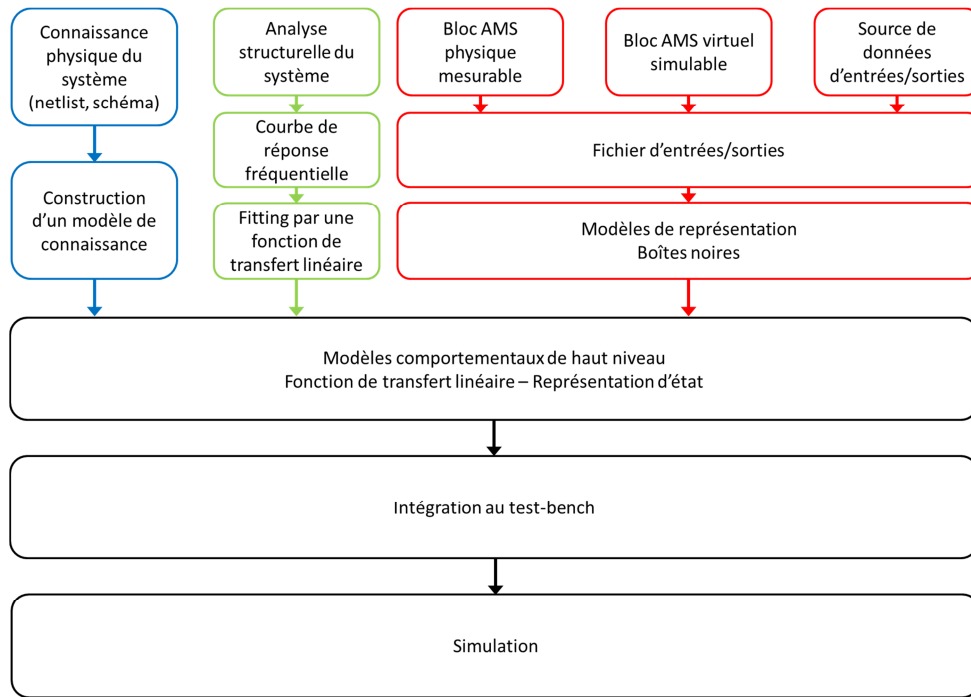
Connaissance physique du système (netlist, schéma)

Construction d'un modèle de connaissance

Analyse structurelle du système

Courbe de réponse fréquentielle

Fitting par une fonction de transfert linéaire

Bloc AMS physique mesurable

Bloc AMS virtuel simulable

Source de données d'entrées/sorties

Fichier d'entrées/sorties

Modèles de représentation
Boîtes noires

Modèles comportementaux de haut niveau
Fonction de transfert linéaire – Représentation d'état

Intégration au test-bench

Simulation